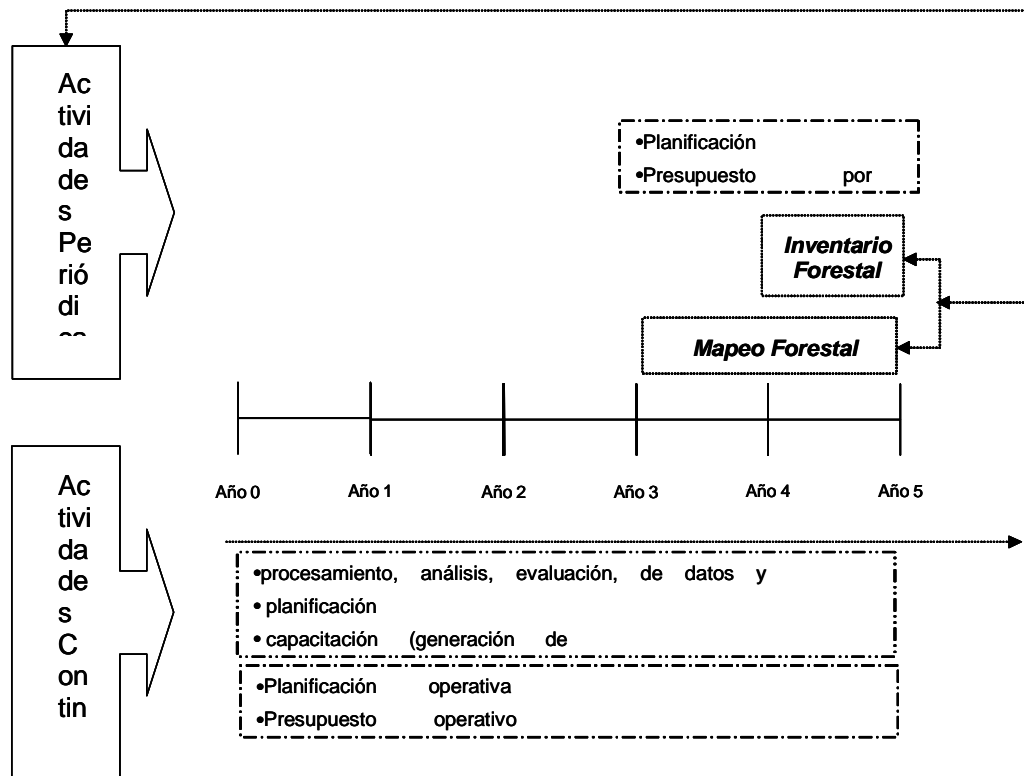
Actividades Periódi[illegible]

•Planificación
•Presupuesto por

Inventario Forestal

Mapeo Forestal

Año 0 Año 1 Año 2 Año 3 Año 4 Año 5

Actividades Contin

•procesamiento, análisis, evaluación, de datos y
• planificación
• capacitación (generación de

•Planificación operativa
•Presupuesto operativo